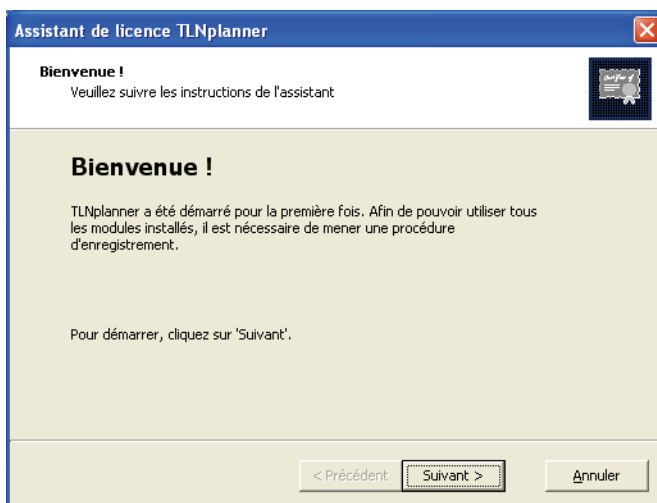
Assistant de licence TLNplanner

Bienvenue !
Veuillez suivre les instructions de l'assistant

Bienvenue !

TLNplanner a été démarré pour la première fois. Afin de pouvoir utiliser tous les modules installés, il est nécessaire de mener une procédure d'enregistrement.

Pour démarrer, cliquez sur 'Suivant'.

< Précédent
Suivant >
Annuler